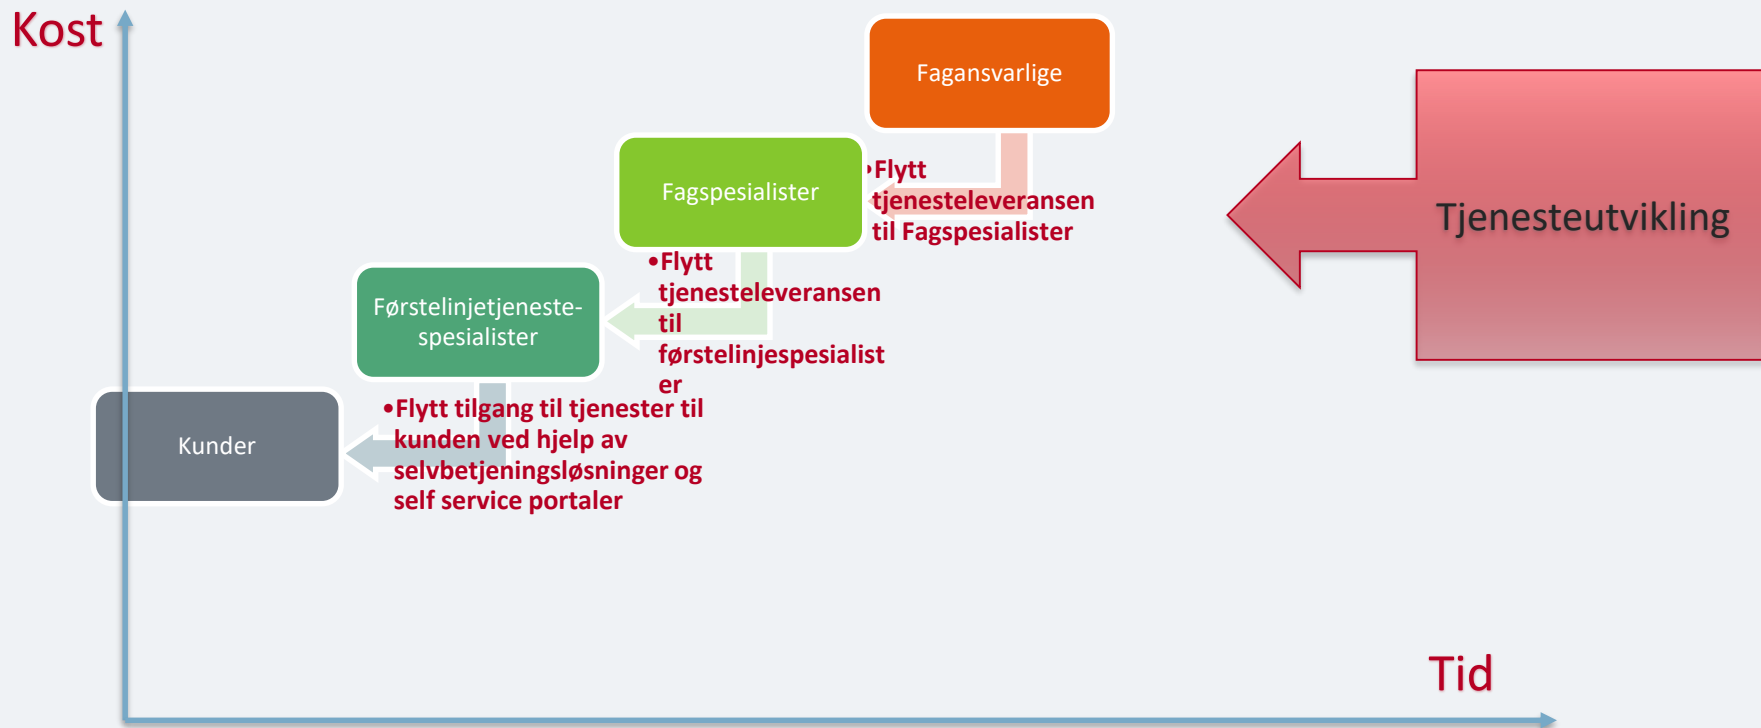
Kost

Fagansvarlige

Fagspesialister

•Flytt tjenesteleveransen til Fagspesialister

Tjenesteutvikling

Førstelinjetjeneste-spesialister

•Flytt tjenesteleveransen til førstelinjespesialister

Kunder

•Flytt tilgang til tjenester til kunden ved hjelp av selvbetjeningsløsninger og self service portaler

Tid